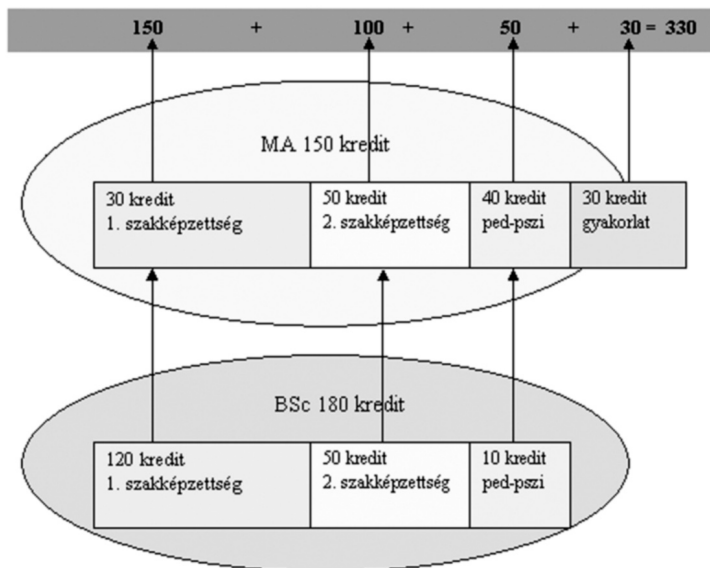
150 + 100 + 50 + 30 = 330

MA 150 kredit

30 kredit
1. szakképzettség

50 kredit
2. szakképzettség

40 kredit
ped-pszi

30 kredit
gyakorlat

BSc 180 kredit

120 kredit
1. szakképzettség

50 kredit
2. szakképzettség

10 kredit
ped-pszi